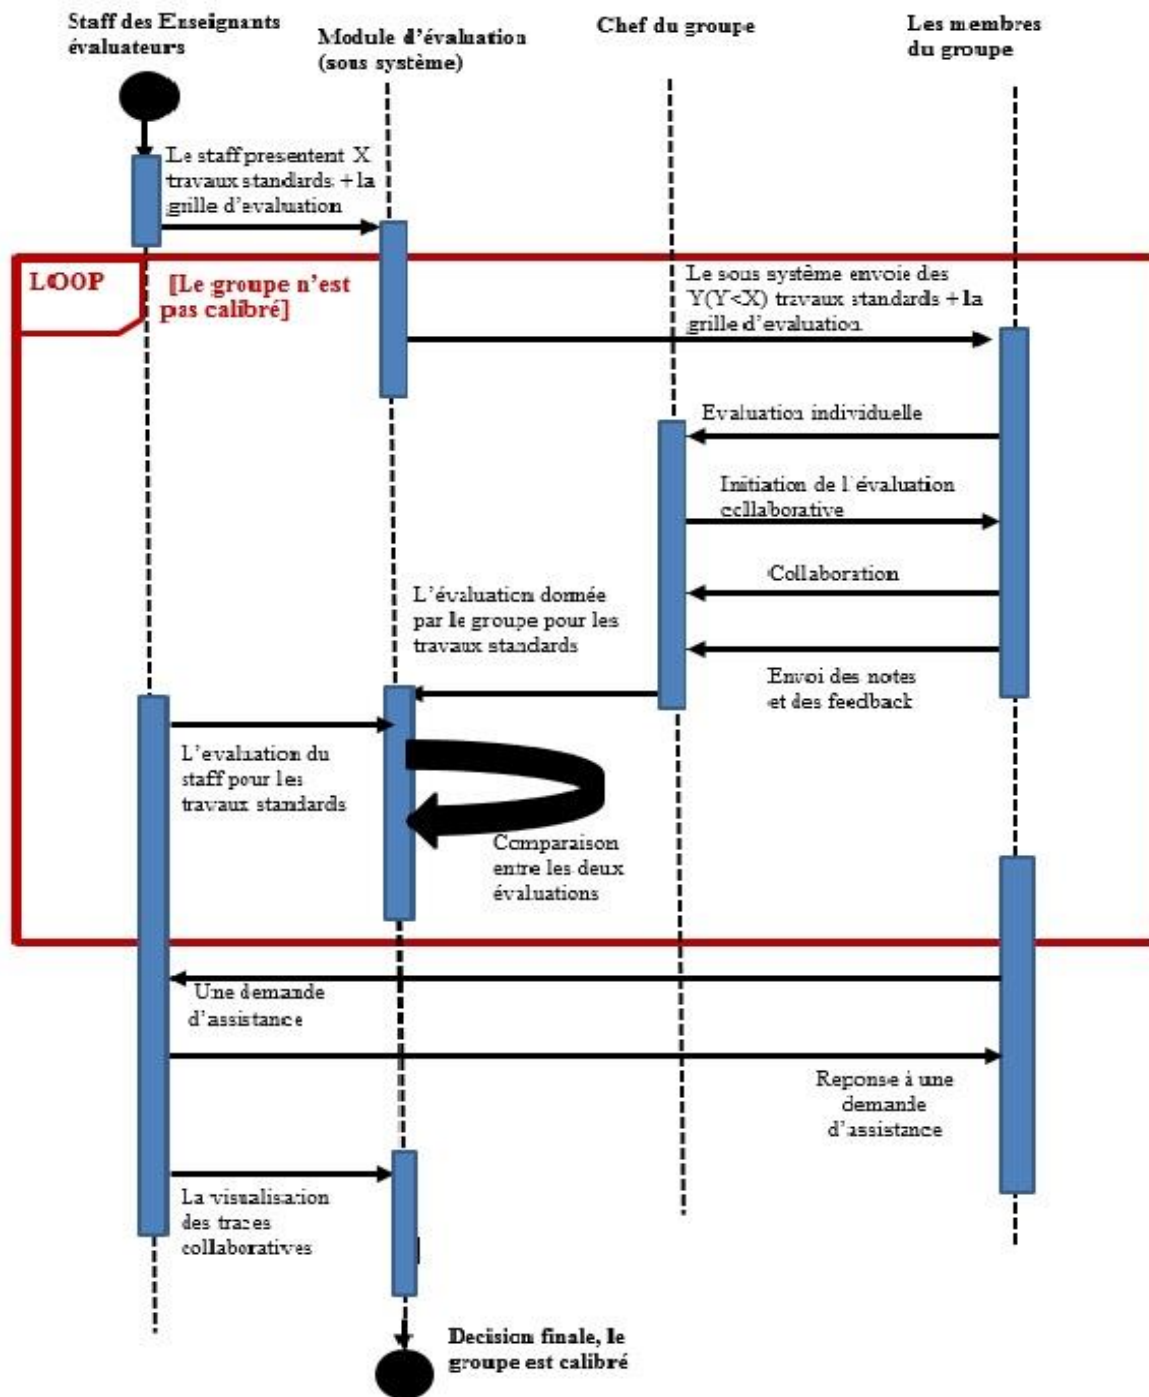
Staff des Enseignants évaluateurs

Module d'évaluation (sous système)

Chef du groupe

Les membres du groupe

Le staff presentent X travaux standards + la grille d'evaluation

LOOP

[Le groupe n'est pas calibré]

Le sous système envoie des Y(Y<X) travaux standards + la grille d'evaluation

Evaluation individuelle

Initiation de l'évaluation collaborative

Collaboration

L'évaluation donnée par le groupe pour les travaux standards

Envoi des notes et des feedback

L'evaluation du staff pour les travaux standards

Comparaison entre les deux évaluations

Une demande d'assistance

Reponse à une demande d'assistance

La visualisation des traces collaboratives

Decision finale, le groupe est calibré